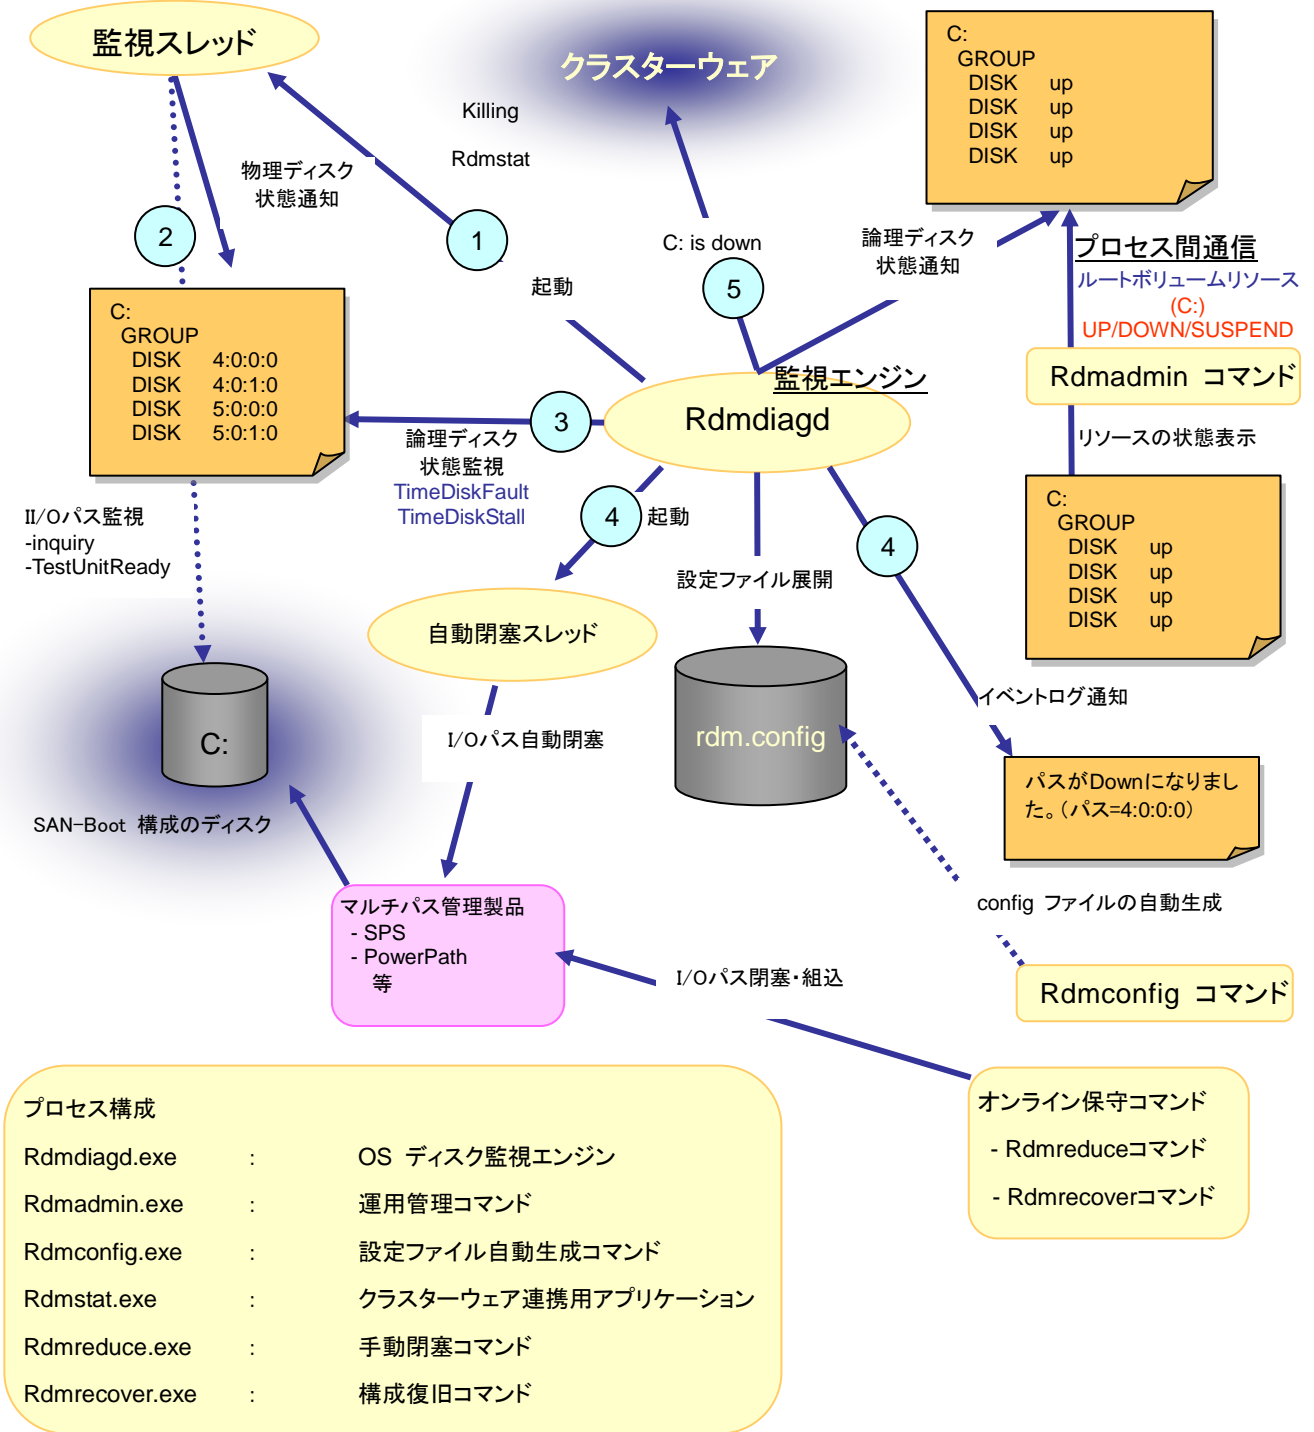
監視スレッド

クラスターウェア

Killing

Rdmstat

物理ディスク
状態通知

2

1

C: is down

5

起動

C:
GROUP
DISK up
DISK up
DISK up
DISK up

論理ディスク
状態通知

プロセス間通信
ルートボリュームリソース
(C:)
UP/DOWN/SUSPEND

Rdmadmin コマンド

リソースの状態表示

C:
GROUP
DISK 4:0:0:0
DISK 4:0:1:0
DISK 5:0:0:0
DISK 5:0:1:0

監視エンジン
Rdmdiagd

3

論理ディスク
状態監視
TimeDiskFault
TimeDiskStall

II/Oパス監視
-inquiry
-TestUnitReady

4 起動

4

設定ファイル展開

C:
GROUP
DISK up
DISK up
DISK up
DISK up

自動閉塞スレッド

イベントログ通知

C:

rdm.config

I/Oパス自動閉塞

パスがDownになりました。(パス=4:0:0:0)

SAN-Boot 構成のディスク

config ファイルの自動生成

マルチパス管理製品
- SPS
- PowerPath
等

I/Oパス閉塞・組込

Rdmconfig コマンド

オンライン保守コマンド
- Rdmreduceコマンド
- Rdmrecoverコマンド

プロセス構成

Rdmdiagd.exe : OS ディスク監視エンジン
Rdmadmin.exe : 運用管理コマンド
Rdmconfig.exe : 設定ファイル自動生成コマンド
Rdmstat.exe : クラスターウェア連携用アプリケーション
Rdmreduce.exe : 手動閉塞コマンド
Rdmrecover.exe : 構成復旧コマンド